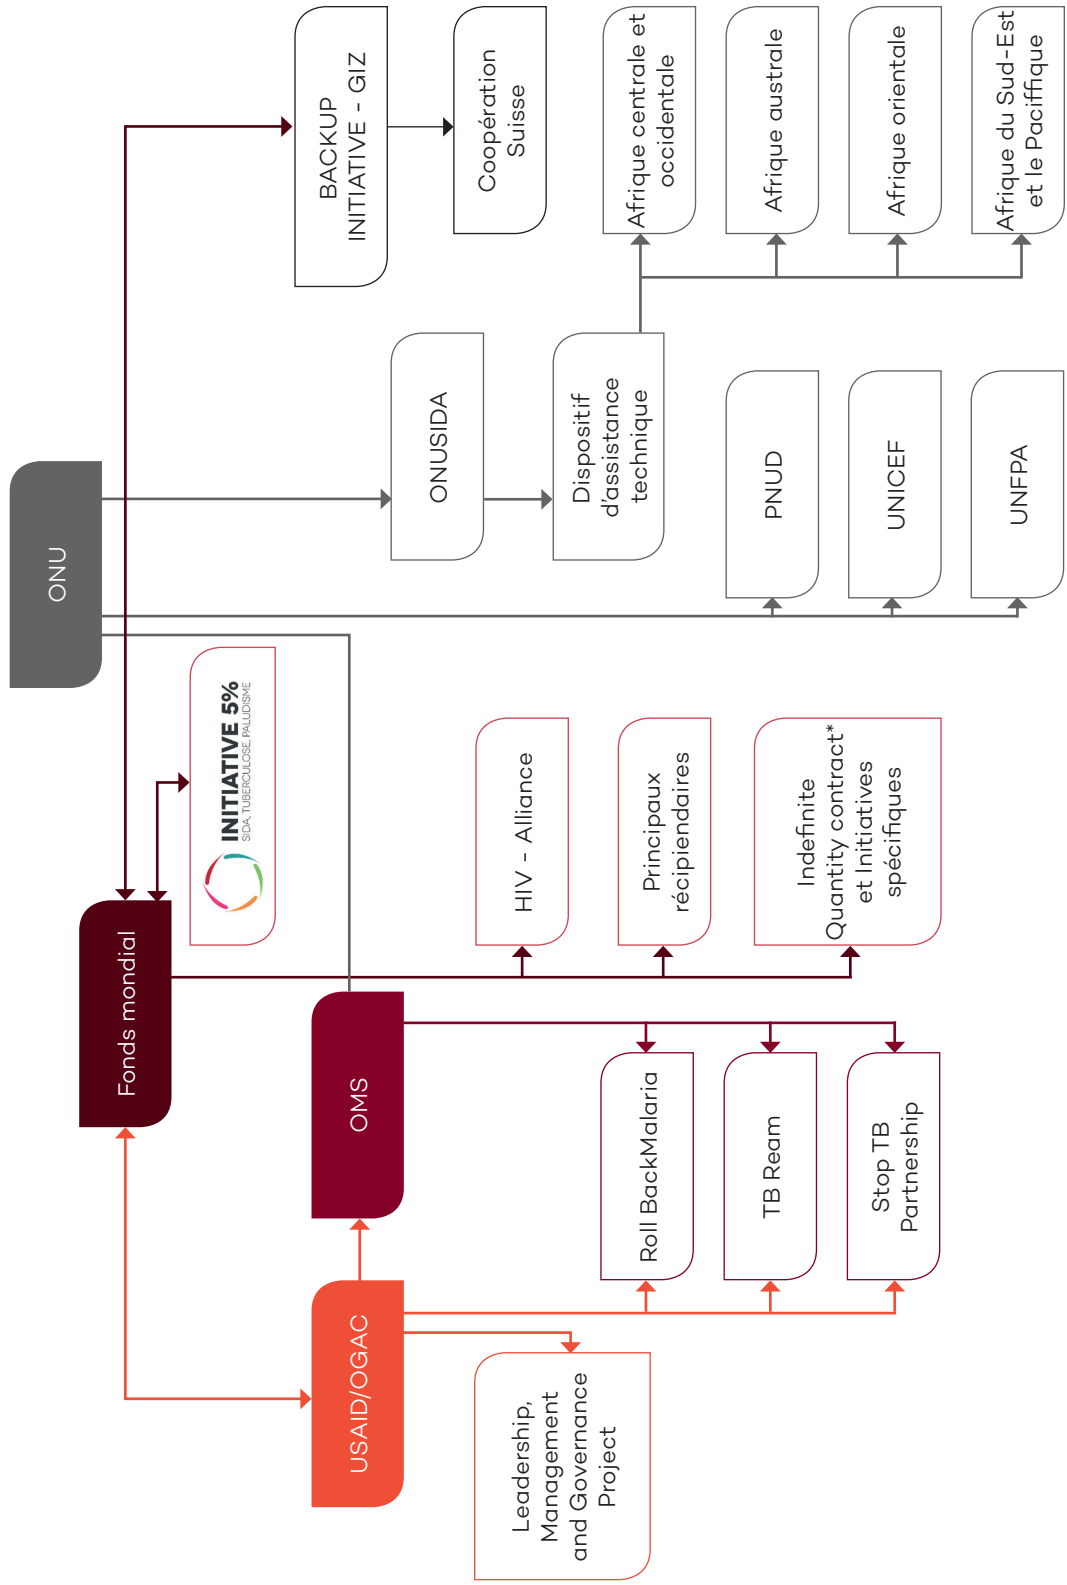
BACKUP INITIATIVE - GIZ

Coopération Suisse

Afrique centrale et occidentale

Afrique australe

Afrique orientale

Afrique du Sud-Est et le Pacifique

ONU

ONUSIDA

Dispositif d'assistance technique

PNUD

UNICEF

UNFPA

INITIATIVE 5%
SIDA, TUBERCULOSE, PALUDISME

HIV - Alliance

Principaux récipiendaires

Indefinite Quantity contract* et Initiatives spécifiques

Fonds mondial

OMS

Roll BackMalaria

TB Ream

Stop TB Partnership

USAID/OGAC

Leadership, Management and Governance Project